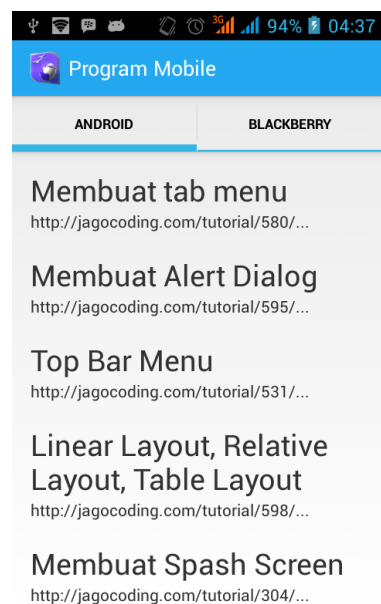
3G 94% 04:37

Program Mobile

ANDROID

BLACKBERRY

Membuat tab menu
http://jagocoding.com/tutorial/580/...

Membuat Alert Dialog
http://jagocoding.com/tutorial/595/...

Top Bar Menu
http://jagocoding.com/tutorial/531/...

Linear Layout, Relative Layout, Table Layout
http://jagocoding.com/tutorial/598/...

Membuat Spash Screen
http://jagocoding.com/tutorial/304/...